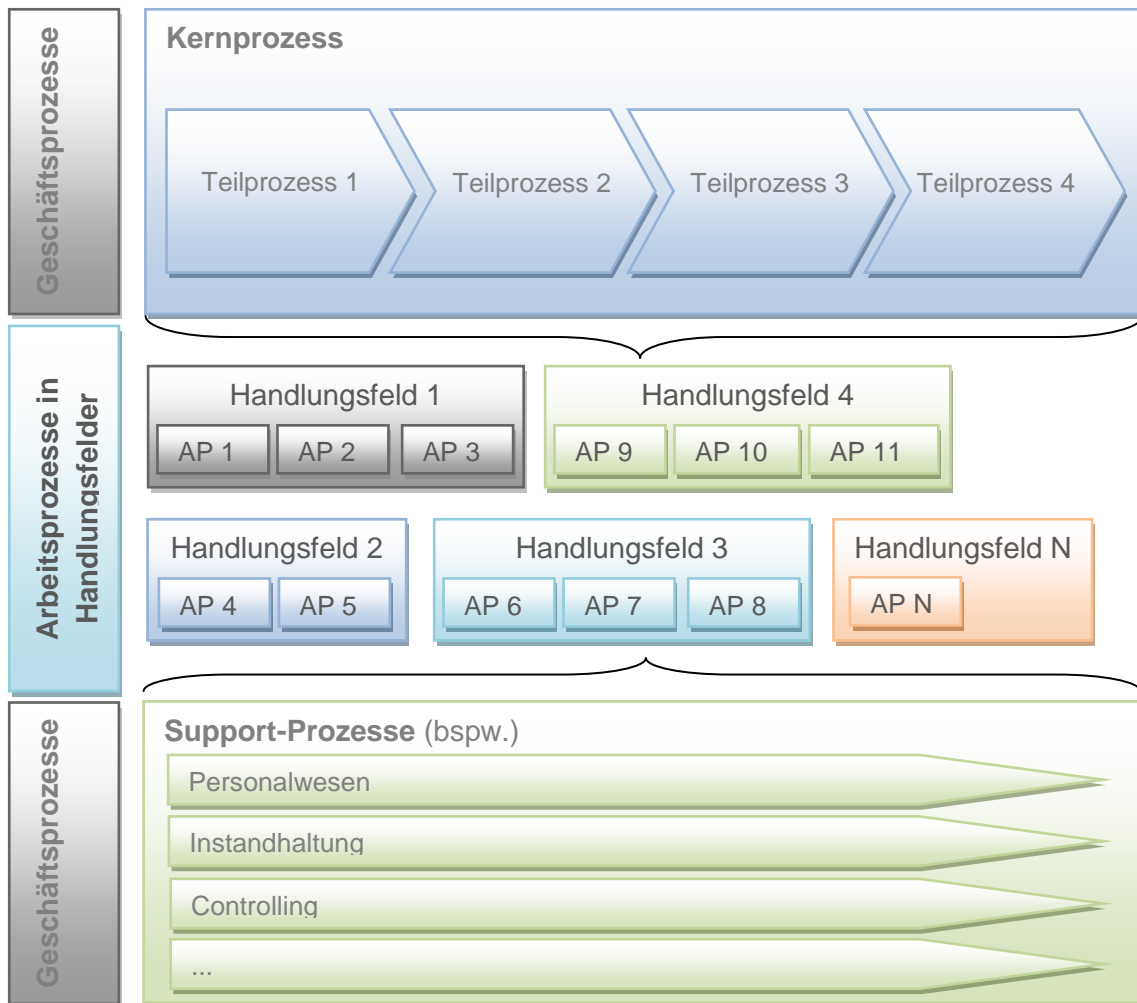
Geschäftsprozesse

Kernprozess

Teilprozess 1

Teilprozess 2

Teilprozess 3

Teilprozess 4

Arbeitsprozesse in Handlungsfelder

Handlungsfeld 1

AP 1

AP 2

AP 3

Handlungsfeld 4

AP 9

AP 10

AP 11

Handlungsfeld 2

AP 4

AP 5

Handlungsfeld 3

AP 6

AP 7

AP 8

Handlungsfeld N

AP N

Geschäftsprozesse

Support-Prozesse (bspw.)

Personalwesen

Instandhaltung

Controlling

...